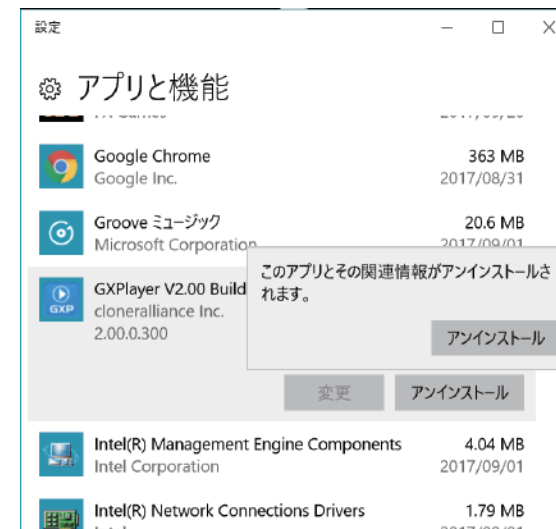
設定

アプリと機能

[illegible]

Google Chrome
Google Inc.
363 MB
2017/08/31

Groove ミュージック
Microsoft Corporation
20.6 MB
2017/09/01

GXP
GXPlayer V2.00 Build
cloneralliance Inc.
2.00.0.300

このアプリとその関連情報がアンインストールされます。

アンインストール

変更
アンインストール

Intel(R) Management Engine Components
Intel Corporation
4.04 MB
2017/09/01

Intel(R) Network Connections Drivers
1.79 MB